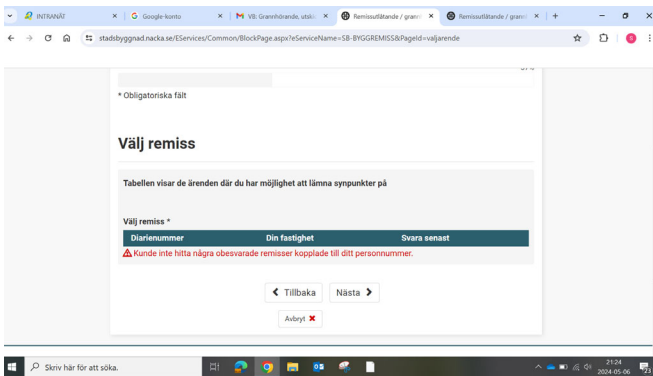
INTRANÄT
Google-konto
VB: Grannhörande, utskic
Remissutlåtande / grann
Remissutlåtande / grann
stadsbyggnad.nacka.se/EServices/Common/BlockPage.aspx?eServiceName=SB-BYGGREMISS&PageId=valjarende

* Obligatoriska fält

Välj remiss

Tabellen visar de ärenden där du har möjlighet att lämna synpunkter på

Välj remiss *

| Diarienummer | Din fastighet | Svara senast |
|---|---|---|

Kunde inte hitta några obesvarade remisser kopplade till ditt personnummer.

Tillbaka Nästa

Avbryt

Skriv här för att söka.
21:24
2024-05-06